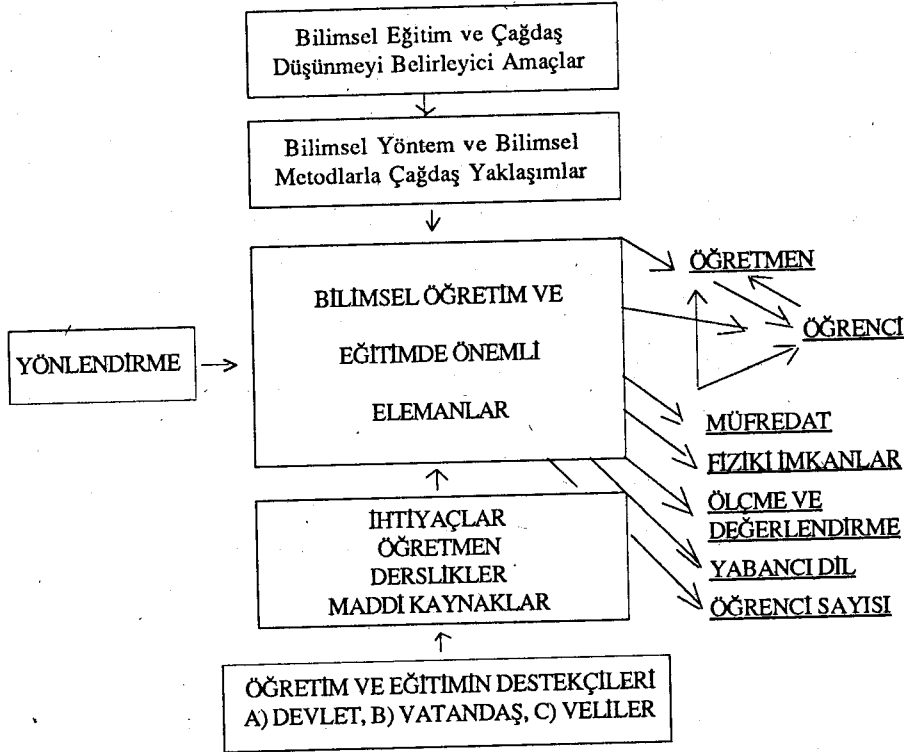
Bilimsel Eğitim ve Çağdaş Düşünmeyi Belirleyici Amaçlar

Bilimsel Yöntem ve Bilimsel Metodlarla Çağdaş Yaklaşımlar

YÖNLENDİRME

BİLİMSEL ÖĞRETİM VE EĞİTİMDE ÖNEMLİ ELEMANLAR

ÖĞRETMEN

ÖĞRENCİ

MÜFREDAT

FİZİKİ İMKANLAR

ÖLÇME VE DEĞERLENDİRME

YABANCI DİL

ÖĞRENCİ SAYISI

İHTİYAÇLAR
ÖĞRETMEN
DERSLİKLER
MADDİ KAYNAKLAR

ÖĞRETİM VE EĞİTİMİN DESTEKÇİLERİ
A) DEVLET, B) VATANDAŞ, C) VELİLER